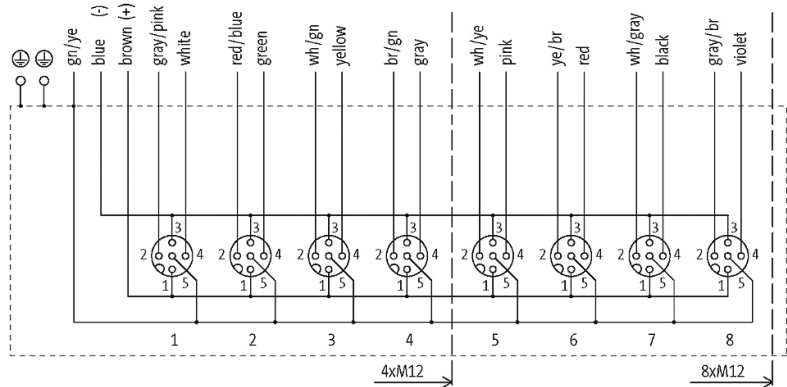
gn/ye
blue (-)
brown (+)
gray/pink
white
red/blue
green
wh/gn
yellow
br/gn
gray
wh/ye
pink
ye/br
red
wh/gray
black
gray/br
violet

3 2 4 1 5
3 2 4 1 5
3 2 4 1 5
3 2 4 1 5
3 2 4 1 5
3 2 4 1 5
3 2 4 1 5
3 2 4 1 5

1 2 3 4 5 6 7 8

4xM12
8xM12